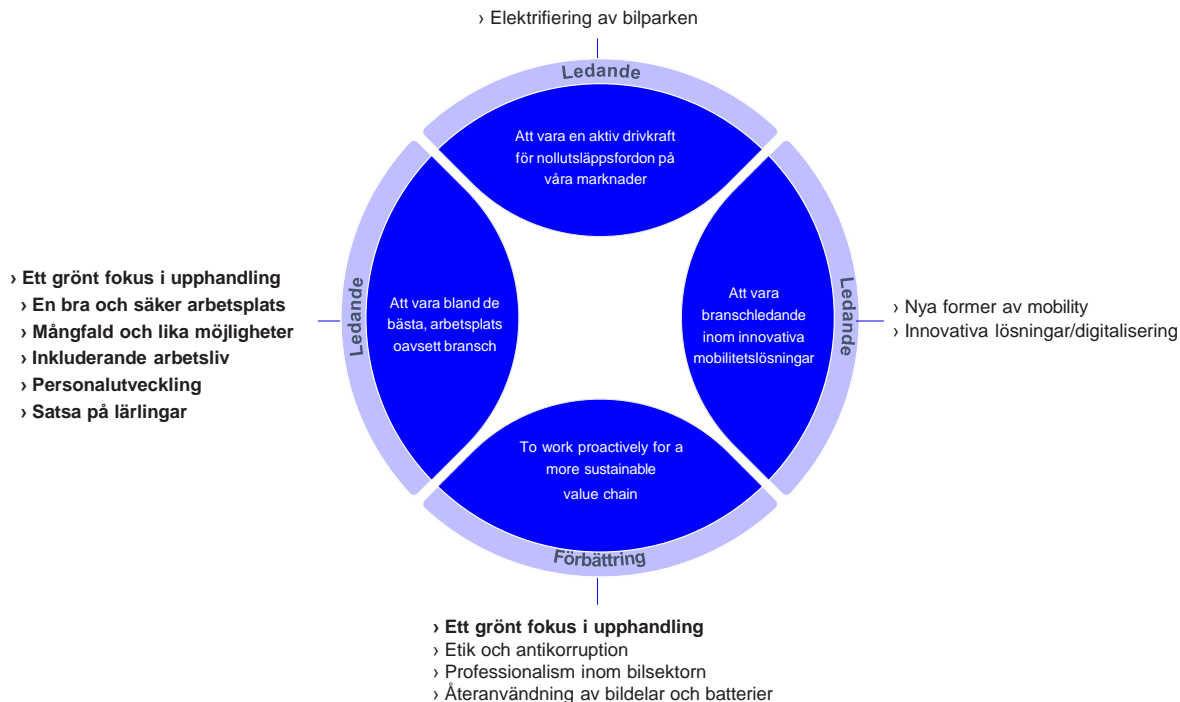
› Elektrifiering av bilparken

Ledande

Att vara en aktiv drivkraft för nollutsläppsfordon på våra marknader

› Ett grönt fokus i upphandling
› En bra och säker arbetsplats
› Mångfald och lika möjligheter
› Inkluderande arbetsliv
› Personalutveckling
› Satsa på lärlingar

Ledande

Att vara bland de bästa, arbetsplats oavsett bransch

Att vara branschledande inom innovativa mobilitetslösningar

Ledande

› Nya former av mobility
› Innovativa lösningar/digitalisering

To work proactively for a more sustainable value chain

Förbättring

› Ett grönt fokus i upphandling
› Etik och antikorruption
› Professionalism inom bilsektorn
› Återanvändning av bildelar och batterier